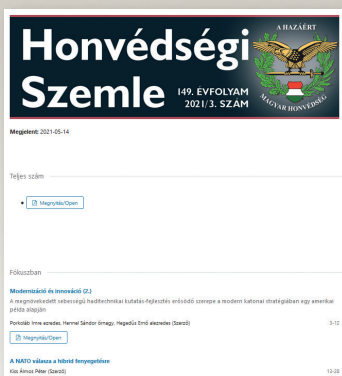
Honvédségi Szemle 149. ÉVFOLYAM 2021/3. SZÁM

A HAZÁÉRT

MAGYAR HONVÉDSÉG

Megjelent: 2021-05-14

Teljes szám

Megnyitás/Open

Fókuszban

Modernizáció és innováció (2.)

A megnövekedett sebességű haditechnikai kutatás-fejlesztés erősödő szerepe a modern katonai stratégiában egy amerikai példa alapján

Porkoláb Imre ezredes, Hannel Sándor őrnagy, Hegedűs Ernő alezredes (Szerző) 3-15

Megnyitás/Open

A NATO válasza a hibrid fenyegetésre

Kiss Álmos Péter (Szerző) 16-28